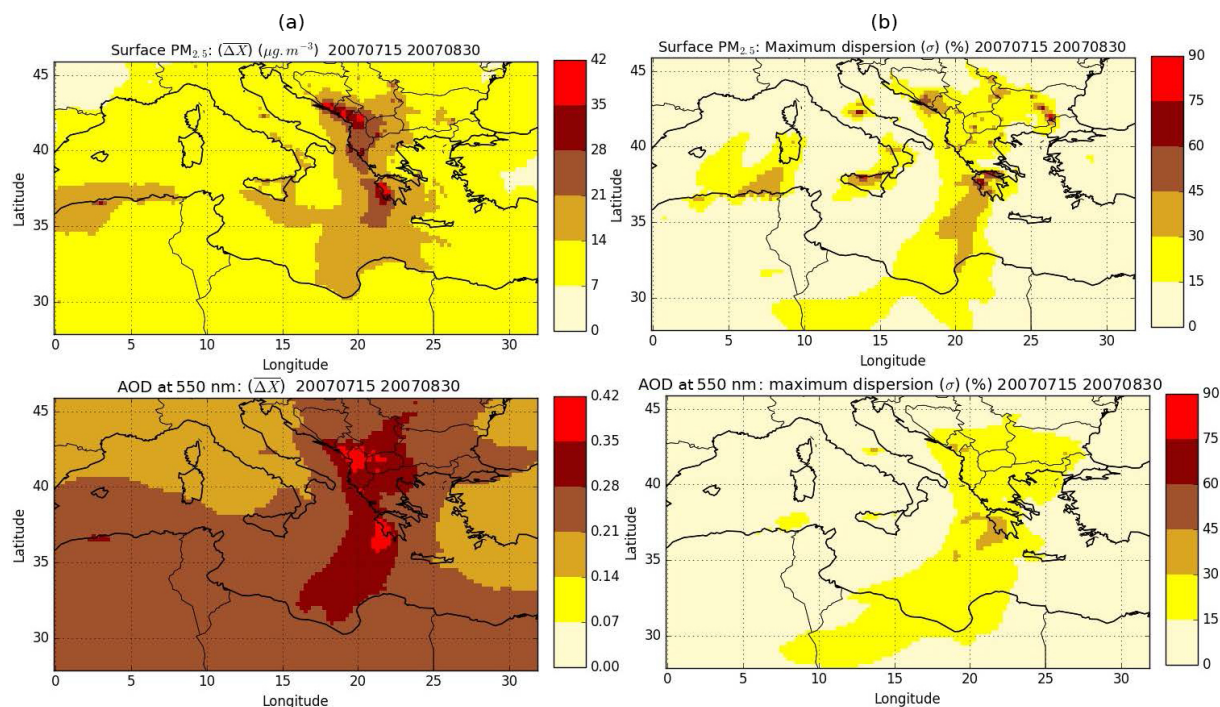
(a)

(b)

Surface PM$_{2.5}$: $(\overline{\Delta X})$ $(\mu g.m^{-3})$ 20070715 20070830

45
40
35
30
Latitude
0 5 10 15 20 25 30
Longitude

42
35
28
21
14
7
0

Surface PM$_{2.5}$: Maximum dispersion $(\sigma)$ (%) 20070715 20070830

45
40
35
30
Latitude
0 5 10 15 20 25 30
Longitude

90
75
60
45
30
15
0

AOD at 550 nm: $(\overline{\Delta X})$ 20070715 20070830

45
40
35
30
Latitude
0 5 10 15 20 25 30
Longitude

0.42
0.35
0.28
0.21
0.14
0.07
0.00

AOD at 550 nm: maximum dispersion $(\sigma)$ (%) 20070715 20070830

45
40
35
30
Latitude
0 5 10 15 20 25 30
Longitude

90
75
60
45
30
15
0